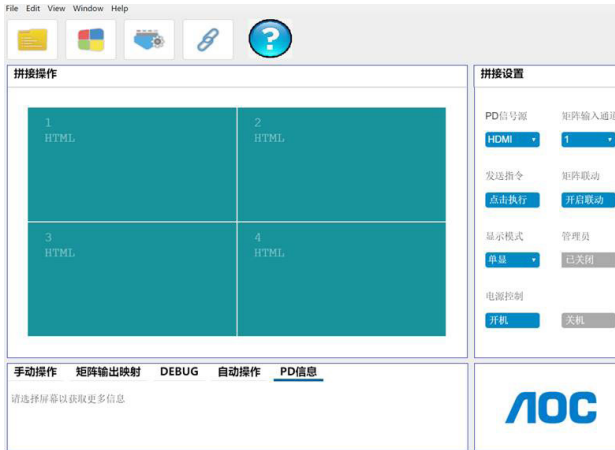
File Edit View Window Help

拼接操作

1
HTML

2
HTML

3
HTML

4
HTML

拼接设置

PD信号源
HDMI

矩阵输入通道
1

发送指令
点击执行

矩阵联动
开启联动

显示模式
单显

管理员
已关闭

电源控制
开机

关机

手动操作 矩阵输出映射 DEBUG 自动操作 PD信息

请选择屏幕以获取更多信息

AOC